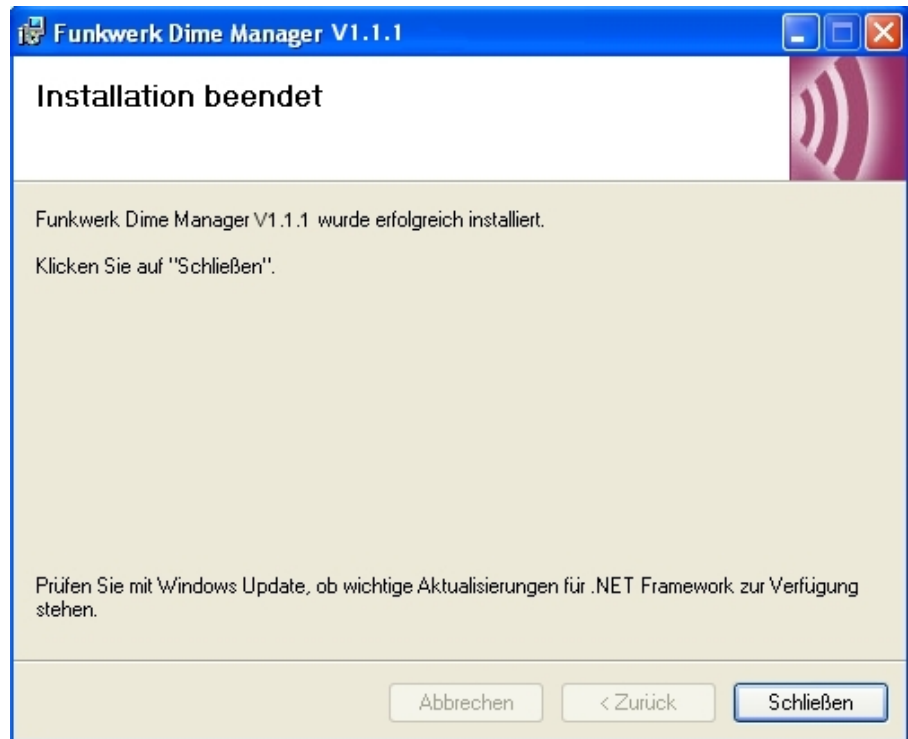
Funkwerk Dime Manager V1.1.1

Installation beendet

Funkwerk Dime Manager V1.1.1 wurde erfolgreich installiert.

Klicken Sie auf "Schließen".

Prüfen Sie mit Windows Update, ob wichtige Aktualisierungen für .NET Framework zur Verfügung stehen.

Abbrechen
< Zurück
Schließen